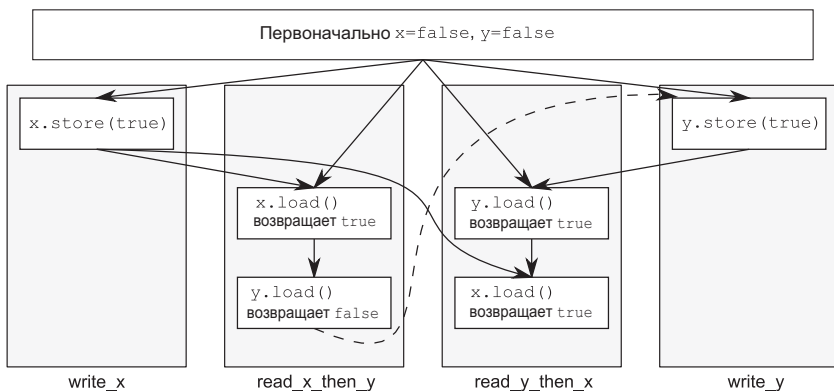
Первоначально x=false, y=false

x.store(true)

x.load()
возвращает true

y.load()
возвращает false

y.load()
возвращает true

x.load()
возвращает true

y.store(true)

write_x

read_x_then_y

read_y_then_x

write_y